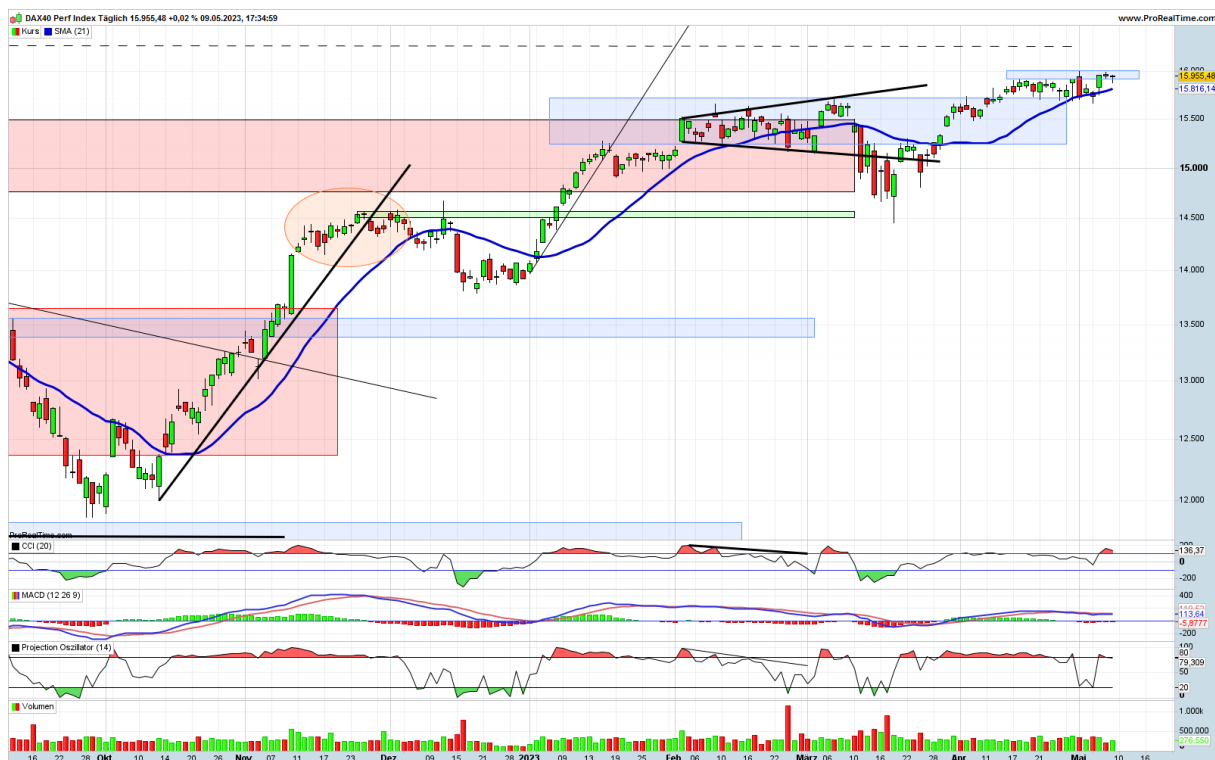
DAX40 Perf Index Täglich 15.955,48 +0,02 % 09.05.2023, 17:34:59

www.ProRealTime.com

Kurs SMA (21)

16.000
15.955,48
15.816,14
15.500
15.000
14.500
14.000
13.500
13.000
12.500
12.000

ProRealTime.com

CCI (20)
200
136,37
0
-200

MACD (12 26 9)
400
119,52
113,64
-5,8777
-200

Projection Oszillator (14)
100
80
79,309
50
20

Volumen
1.000.000
500.000
376.550

16 22 28 Okt 10 14 20 26 Nov 07 11 17 23 Dez 09 15 21 28 2023 09 13 19 25 Feb 06 10 16 22 März 06 10 16 22 28 Apr 11 17 21 Mai 10 16